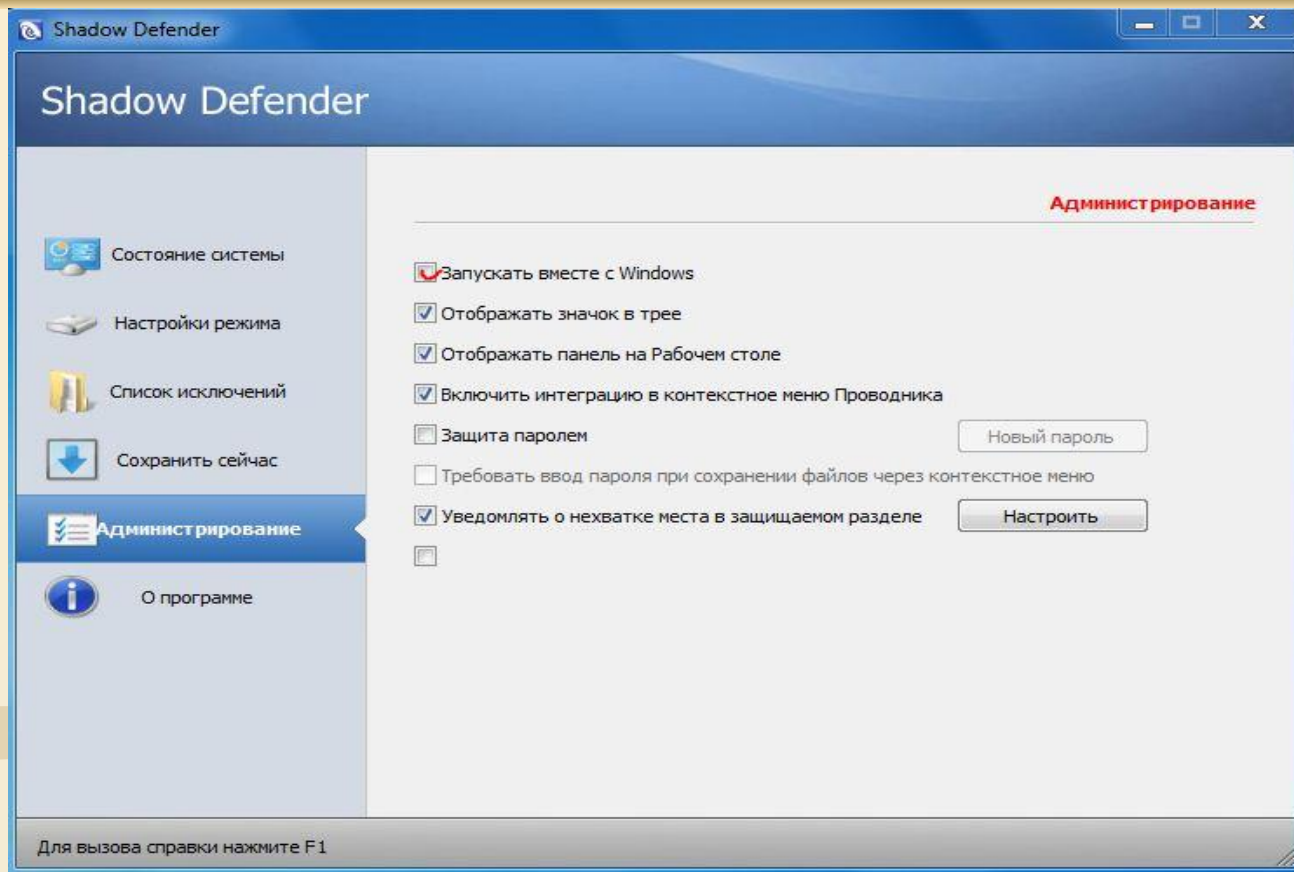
Shadow Defender

Shadow Defender

Администрирование

Состояние системы

Настройки режима

Список исключений

Сохранить сейчас

Администрирование

О программе

Запускать вместе с Windows

Отображать значок в трее

Отображать панель на Рабочем столе

Включить интеграцию в контекстное меню Проводника

Защита паролем

Новый пароль

Требовать ввод пароля при сохранении файлов через контекстное меню

Уведомлять о нехватке места в защищаемом разделе

Настроить

Для вызова справки нажмите F1